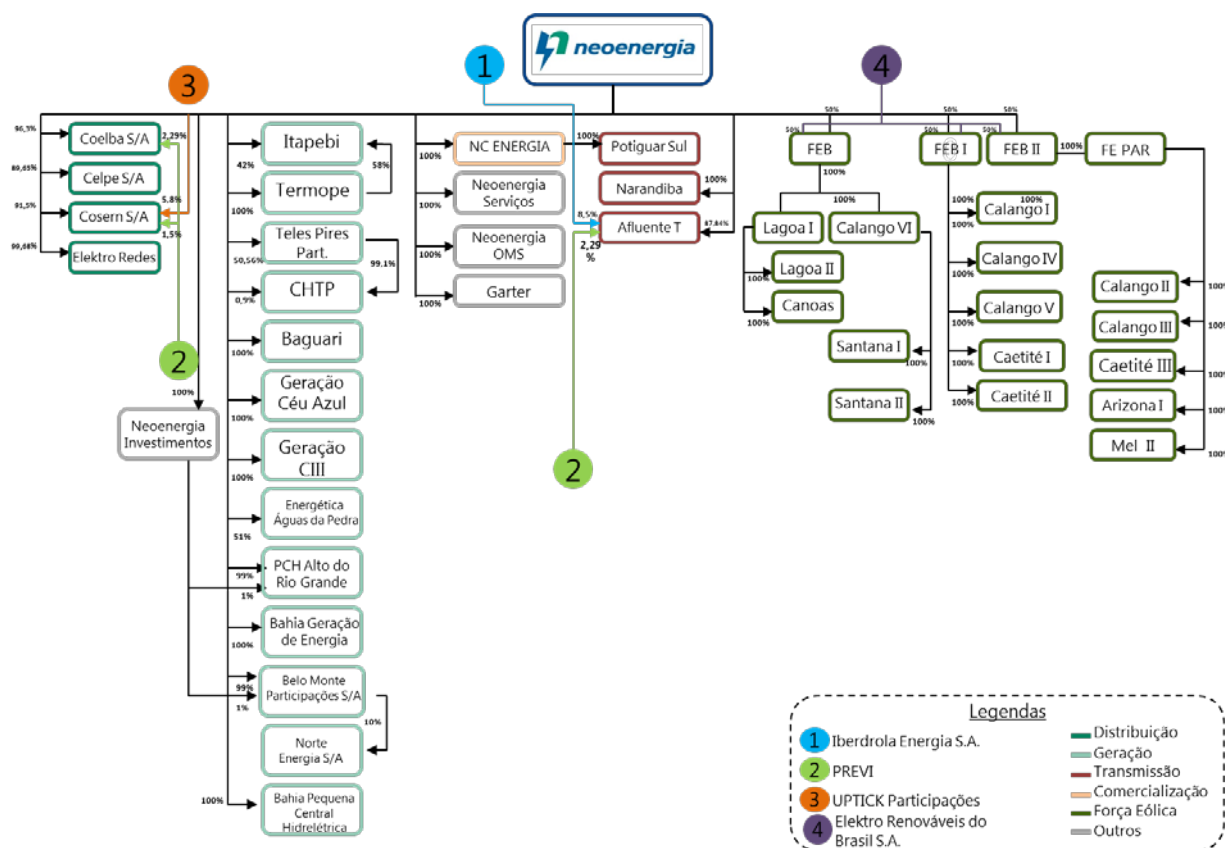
neoenergia

1

3

4

2

2

96,5%
Coelba S/A
2,29%
89,65%
Celpe S/A
5.8%
91,5%
Cosern S/A
1,5%
99,68%
Elektro Redes

100%
Neoenergia Investimentos

Itapebi
42%
58%
Termope
100%
Teles Pires Part.
50,56%
99.1%
0,9%
CHTP
100%
Baguari
100%
Geração Céu Azul
100%
Geração CIII
Energética Águas da Pedra
51%
99%
PCH Alto do Rio Grande
1%
100%
Bahia Geração de Energia
99%
Belo Monte Participações S/A
1%
10%
Norte Energia S/A
100%
Bahia Pequena Central Hidrelétrica

100%
NC ENERGIA
100%
Neoenergia Serviços
100%
Neoenergia OMS
100%
Garter

100%
Potiguar Sul
Narandiba
100%
8,5%
Afluente T
87,84%
2,29 %

50%
50%
50%
50%
50%
50%
FEB
100%
FEB I
FEB II
100%
FE PAR
100%
Lagoa I
Calango VI
Lagoa II
100%
100%
Canoas
100%
Santana I
100%
Santana II
100%
100%
Calango I
100%
100%
Calango IV
100%
Calango V
100%
Caetité I
100%
Caetité II
100%
Calango II
100%
Calango III
100%
Caetité III
100%
Arizona I
100%
Mel II
100%

Legendas
1 Iberdrola Energia S.A.
2 PREVI
3 UPTICK Participações
4 Elektro Renováveis do Brasil S.A.
Distribuição
Geração
Transmissão
Comercialização
Força Eólica
Outros